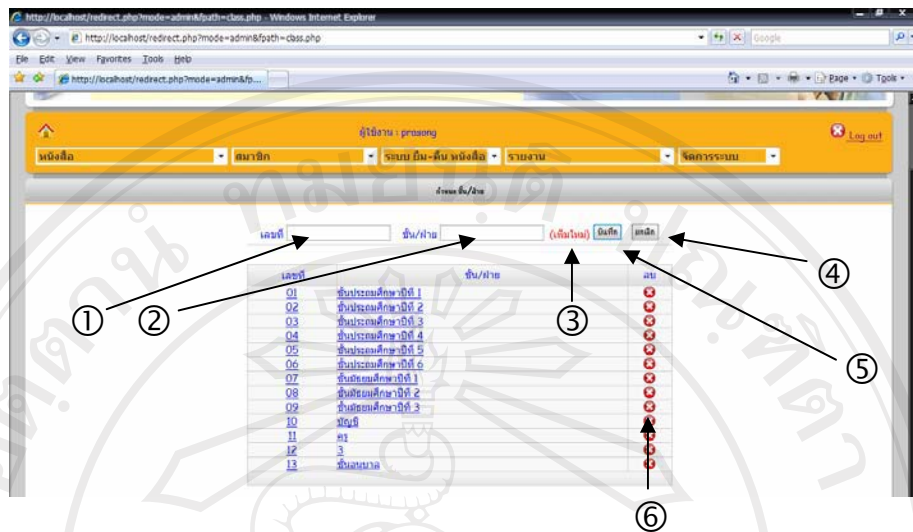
http://localhost/redirect.php?mode=admin&path=class.php - Windows Internet Explorer

http://localhost/redirect.php?mode=admin&path=class.php

Google

File Edit View Favorites Tools Help

http://localhost/redirect.php?mode=admin&p...

Page Tools

ผู้ใช้งาน : prasong

Log out

หนังสือ | สมาชิก | ระบบ ยืม-คืน หนังสือ | รายงาน | จัดการระบบ

กำหนด ชั้น/ฝ่าย

เลขที่ ชั้น/ฝ่าย (เพิ่มใหม่) บันทึก ยกเลิก

| เลขที่ | ชั้น/ฝ่าย | ลบ |
|---|---|---|
| 01 | ชั้นประถมศึกษาปีที่ 1 | |
| 02 | ชั้นประถมศึกษาปีที่ 2 | |
| 03 | ชั้นประถมศึกษาปีที่ 3 | |
| 04 | ชั้นประถมศึกษาปีที่ 4 | |
| 05 | ชั้นประถมศึกษาปีที่ 5 | |
| 06 | ชั้นประถมศึกษาปีที่ 6 | |
| 07 | ชั้นมัธยมศึกษาปีที่ 1 | |
| 08 | ชั้นมัธยมศึกษาปีที่ 2 | |
| 09 | ชั้นมัธยมศึกษาปีที่ 3 | |
| 10 | บัญชี | |
| 11 | ค1 | |
| 12 | 3 | |
| 13 | ชั้นอนุบาล | |

① ② ③ ④ ⑤ ⑥